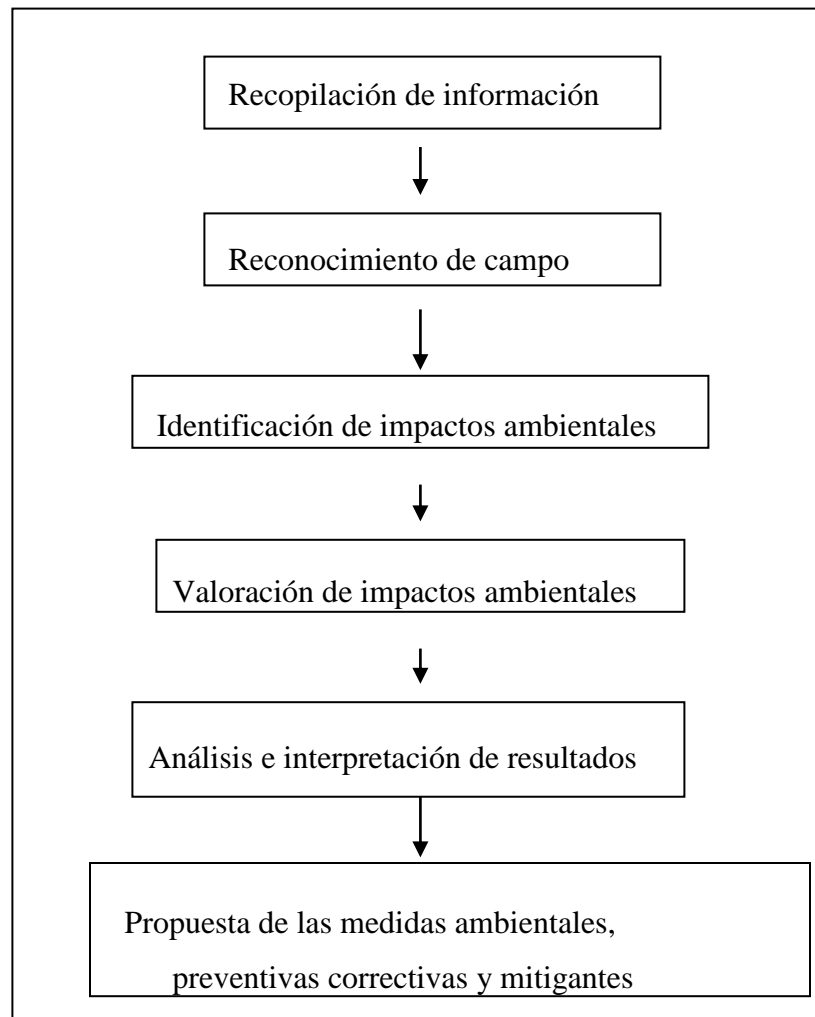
Recopilación de información

Reconocimiento de campo

Identificación de impactos ambientales

Valoración de impactos ambientales

Análisis e interpretación de resultados

Propuesta de las medidas ambientales, preventivas correctivas y mitigantes